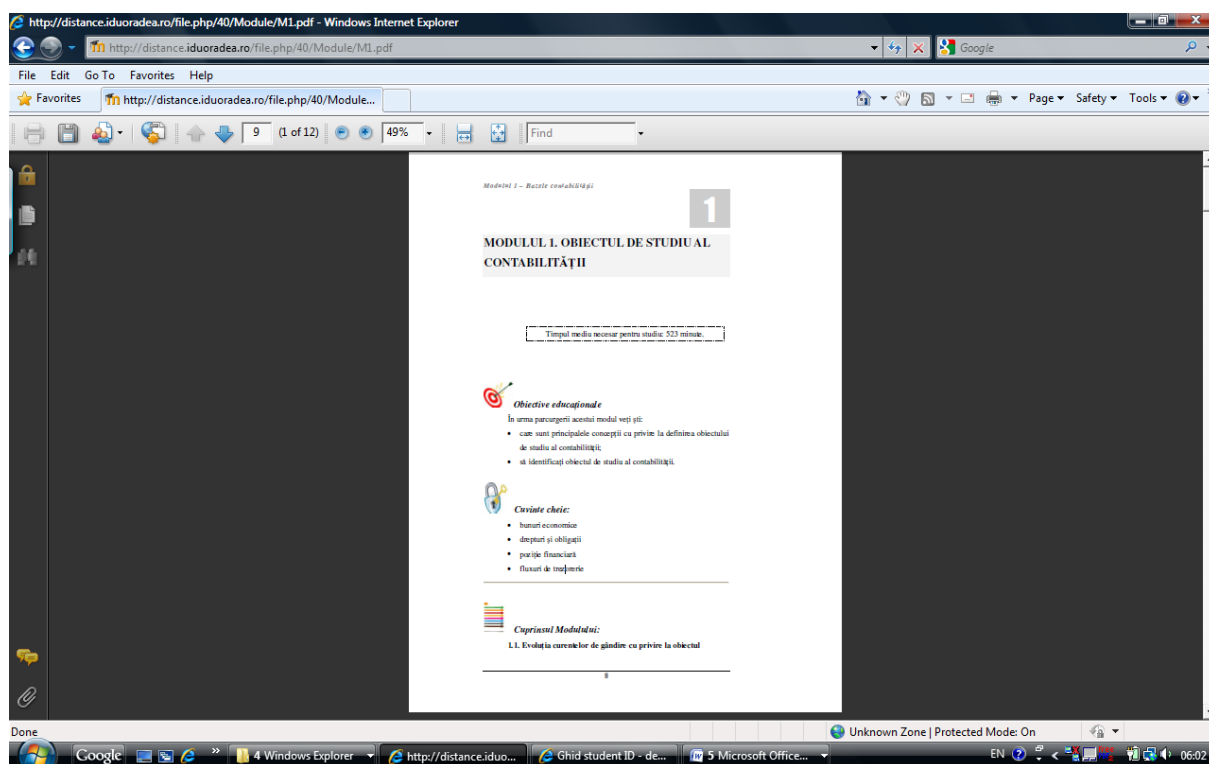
http://distance.iduoradea.ro/file.php/40/Module/M1.pdf - Windows Internet Explorer

http://distance.iduoradea.ro/file.php/40/Module/M1.pdf

Google

File Edit Go To Favorites Help

Favorites http://distance.iduoradea.ro/file.php/40/Module...

Page Safety Tools

9 (1 of 12) 49% Find

Modulul 1 – Bazele contabilității

1

MODULUL 1. OBIECTUL DE STUDIU AL CONTABILITĂȚII

Timpul mediu necesar pentru studiu: 523 minute.

Obiective educaționale

În urma parcurgerii acestui modul veți ști:

- care sunt principalele concepții cu privire la definirea obiectului de studiu al contabilității;
- să identificați obiectul de studiu al contabilității.

Cuvinte cheie:

- bunuri economice
- drepturi și obligații
- poziție financiară
- fluxuri de trezorerie

Cuprinsul Modulului:

1.1. Evoluția curentelor de gândire cu privire la obiectul

8

Done

Unknown Zone | Protected Mode: On

Google

4 Windows Explorer

http://distance.iduo...

Ghid student ID - de...

5 Microsoft Office...

EN

06:02